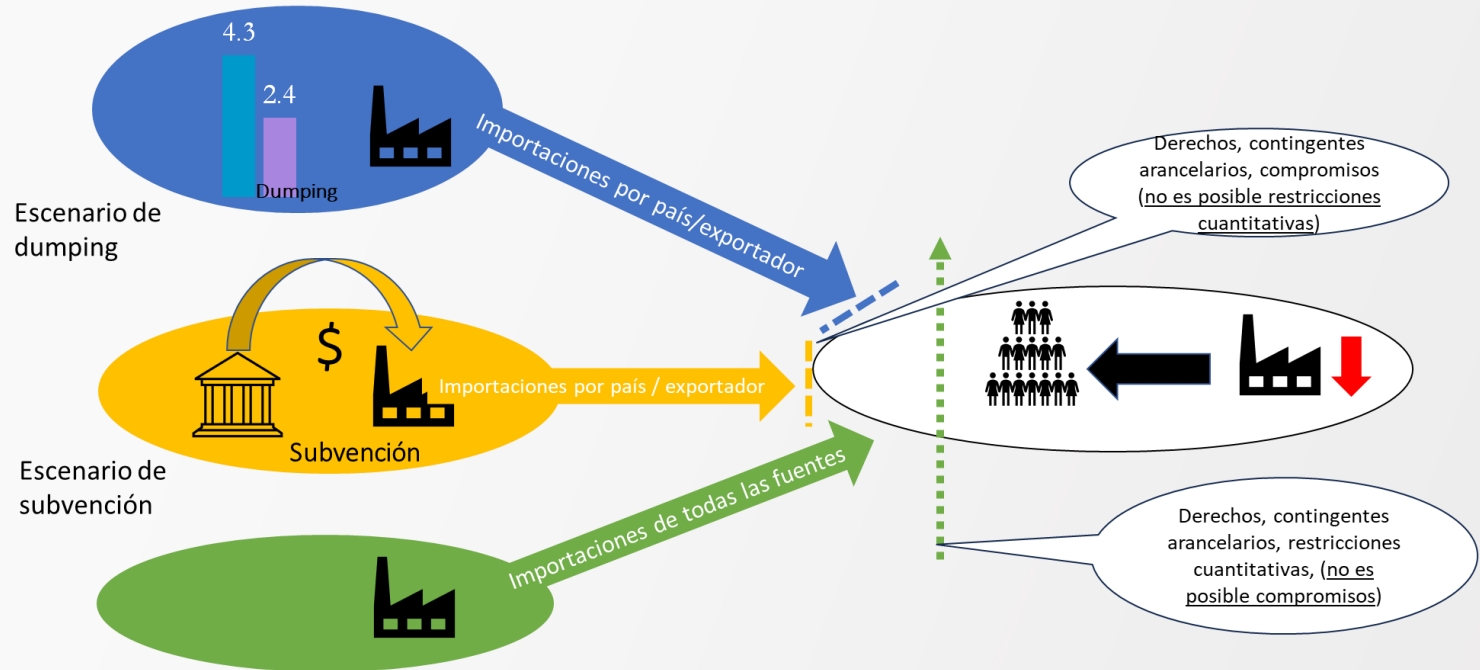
4.3

2.4

Dumping

Escenario de dumping

Importaciones por país/exportador

Derechos, contingentes arancelarios, compromisos (no es posible restricciones cuantitativas)

$

Importaciones por país / exportador

Subvención

Escenario de subvención

Importaciones de todas las fuentes

Derechos, contingentes arancelarios, restricciones cuantitativas, (no es posible compromisos)